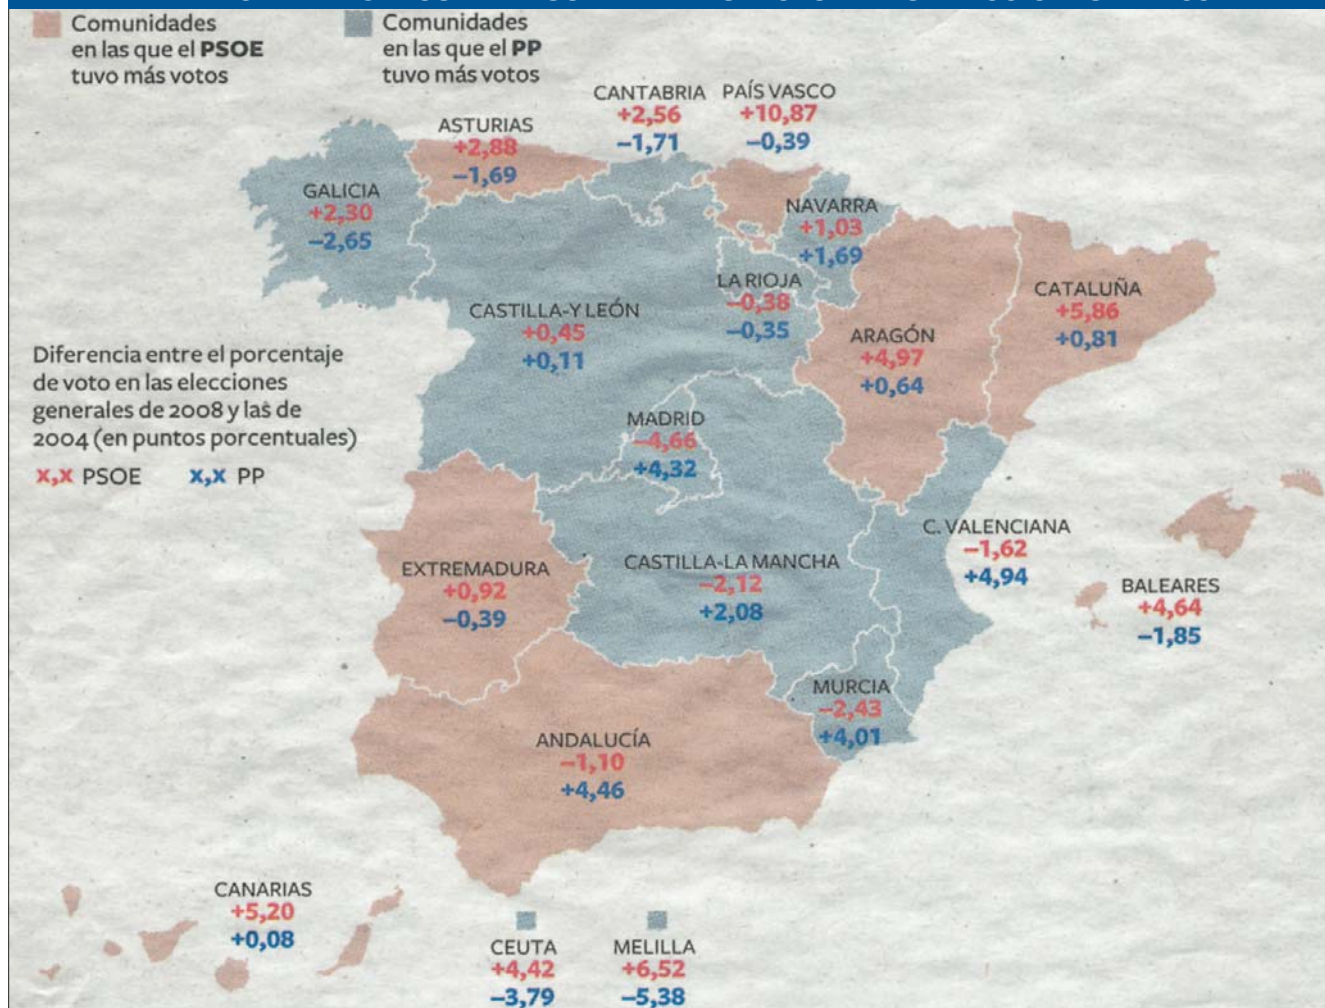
Comunidades en las que el **PSOE** tuvo más votos

Comunidades en las que el **PP** tuvo más votos

CANTABRIA
+2,56
−1,71

PAÍS VASCO
+10,87
−0,39

ASTURIAS
+2,88
−1,69

GALICIA
+2,30
−2,65

NAVARRA
+1,03
+1,69

LA RIOJA
−0,38
−0,35

CATALUÑA
+5,86
+0,81

CASTILLA-Y LEÓN
+0,45
+0,11

ARAGÓN
+4,97
+0,64

Diferencia entre el porcentaje de voto en las elecciones generales de 2008 y las de 2004 (en puntos porcentuales)

x,x PSOE x,x PP

MADRID
−4,66
+4,32

C. VALENCIANA
−1,62
+4,94

EXTREMADURA
+0,92
−0,39

CASTILLA-LA MANCHA
−2,12
+2,08

BALEARES
+4,64
−1,85

MURCIA
−2,43
+4,01

ANDALUCÍA
−1,10
+4,46

CANARIAS
+5,20
+0,08

CEUTA
+4,42
−3,79

MELILLA
+6,52
−5,38